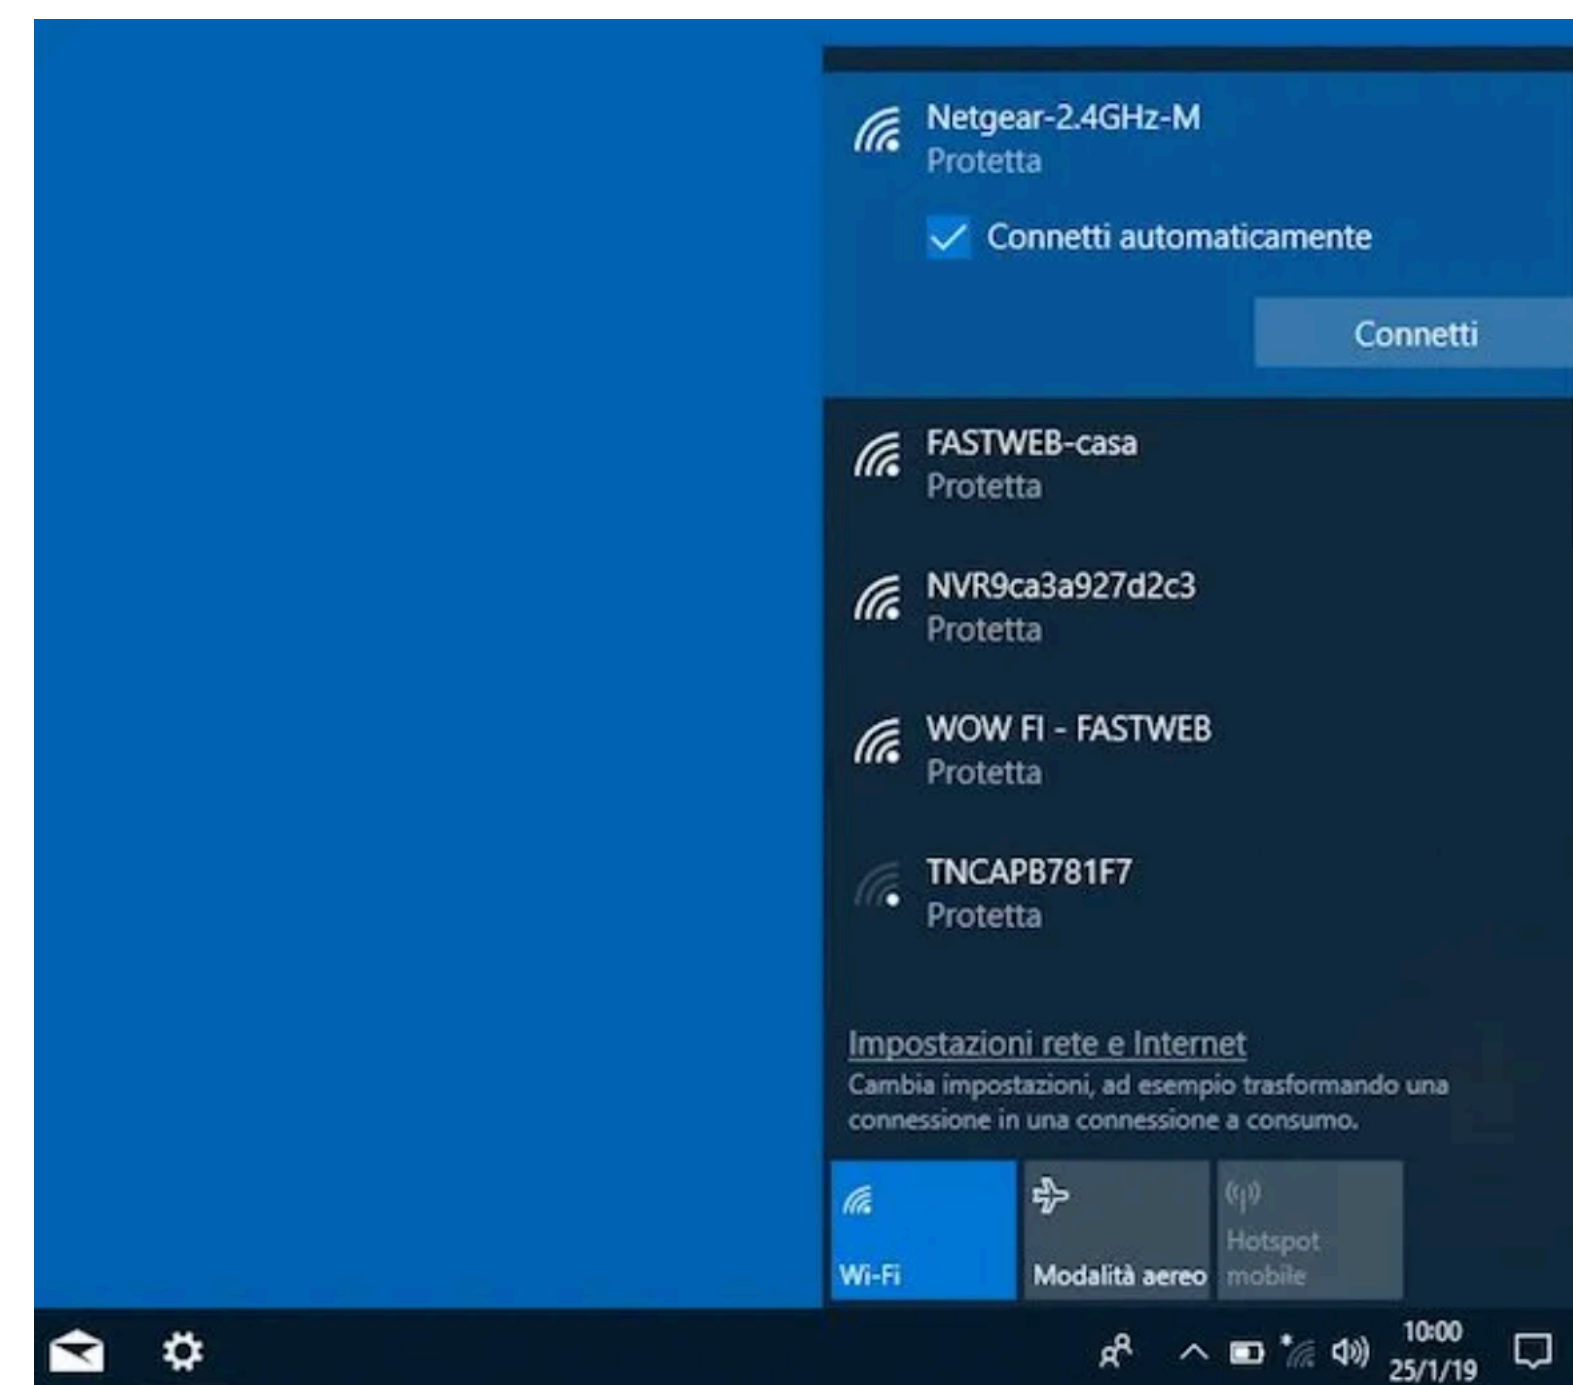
Netgear-2.4GHz-M
Protetta

Connetti automaticamente

Connetti

FASTWEB-casa
Protetta

NVR9ca3a927d2c3
Protetta

WOW FI - FASTWEB
Protetta

TNCAPB781F7
Protetta

Impostazioni rete e Internet
Cambia impostazioni, ad esempio trasformando una connessione in una connessione a consumo.

Wi-Fi

Modalità aereo

Hotspot mobile

10:00
25/1/19